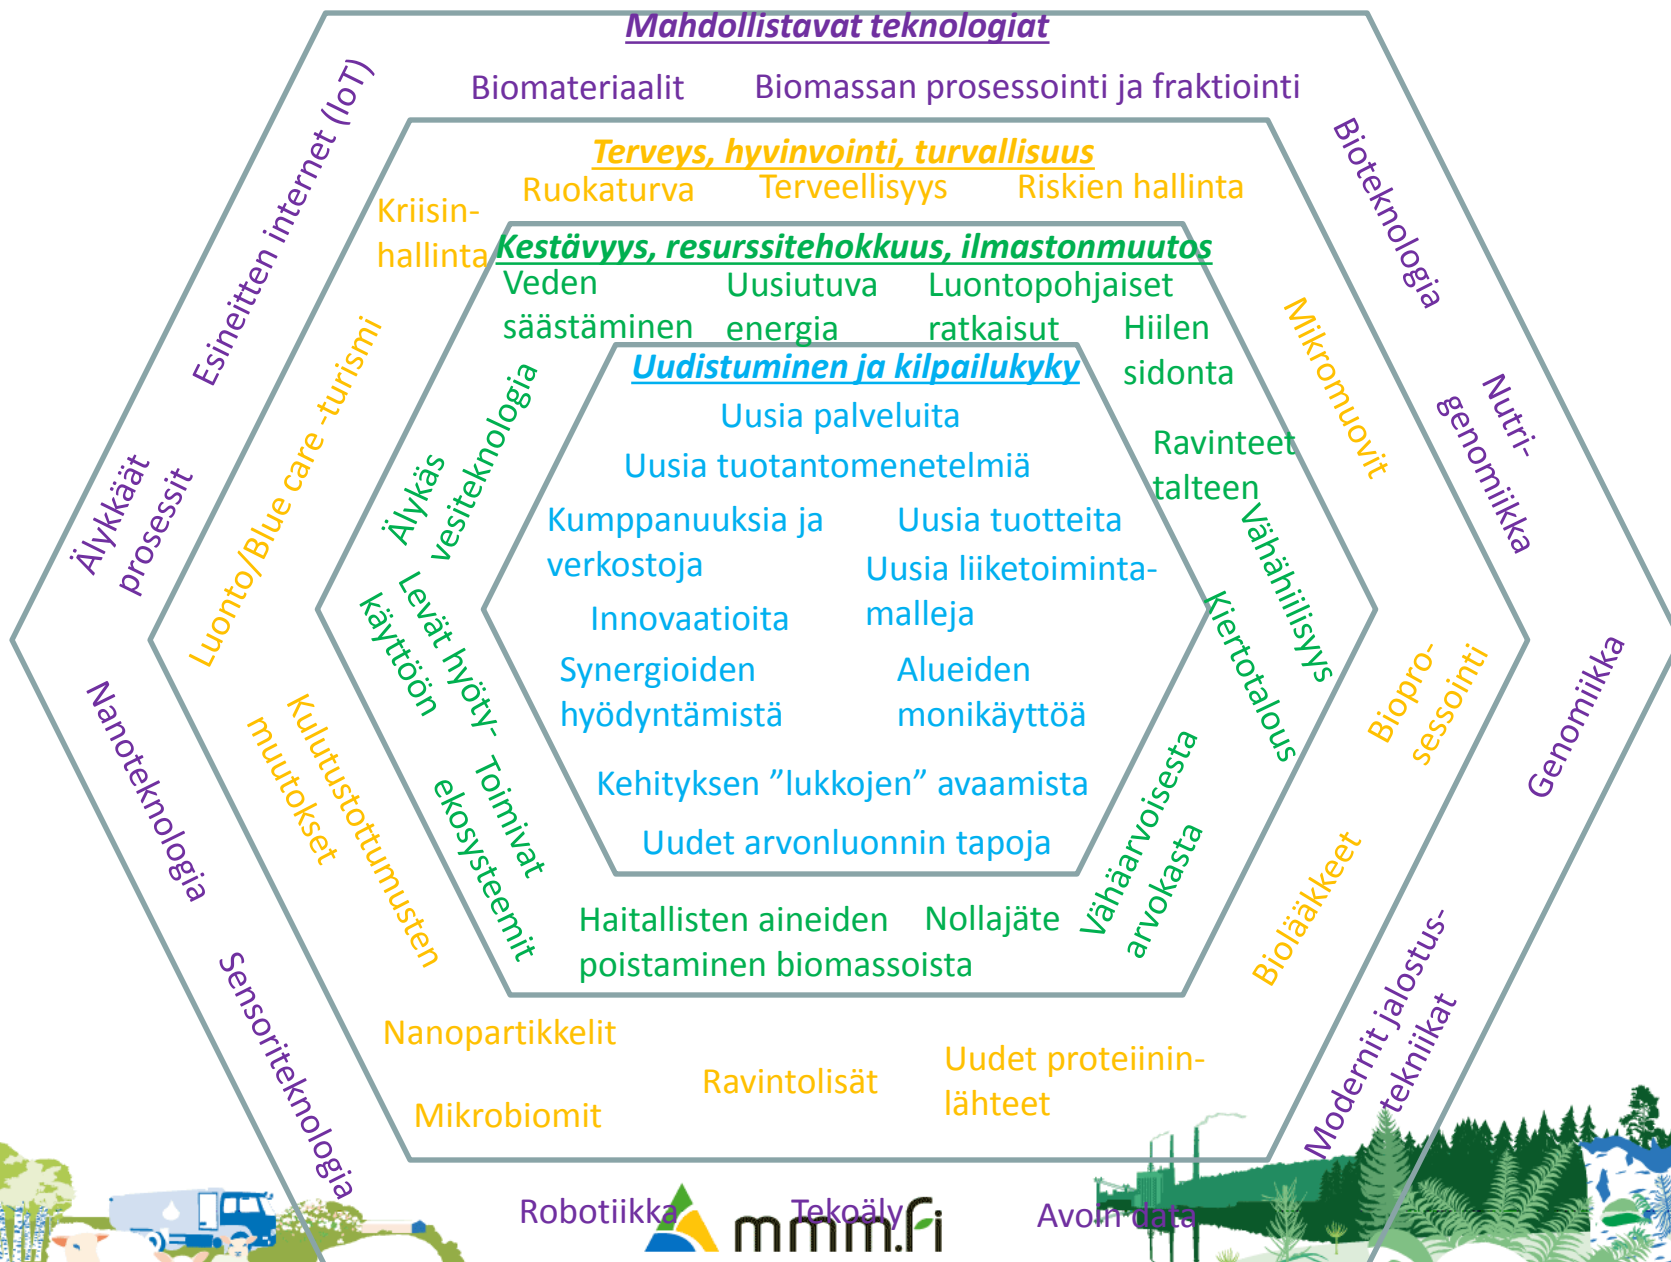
Mahdollistavat teknologiat

Biomateriaalit Biomassan prosessointi ja fraktiointi

Esineitten internet (IoT)

Bioteknologia

Terveys, hyvinvointi, turvallisuus

Ruokaturva Terveellisyys Riskien hallinta

Kriisinhallinta

Kestävyys, resurssitehokkuus, ilmastonmuutos

Veden säästäminen Uusiutuva energia Luontopohjaiset ratkaisut Hiilen sidonta

Uudistuminen ja kilpailukyky

Uusia palveluita

Uusia tuotantomenetelmiä

Kumppanuuksia ja verkostoja

Uusia tuotteita

Uusia liiketoimintamalleja

Innovaatioita

Synergioiden hyödyntämistä

Alueiden monikäyttöä

Kehityksen ”lukkojen” avaamista

Uudet arvonluonnin tapoja

Ravinteet talteen

Mikromuovit

Nutrigenomiikka

Älykkäät prosessit

Luonto/Blue care -turismi

Älykäs vesiteknologia

Levät hyötykäyttöön

Vähähiilisyys

Kiertotalous

Biopro­sessointi

Genomiikka

Nanoteknologia

Kulutustottumusten muutokset

Toimivat ekosysteemit

Haitallisten aineiden poistaminen biomassoista

Nollajäte

Vähäarvoisesta arvokasta

Biolääkkeet

Modernit jalostustekniikat

Sensoriteknologia

Nanopartikkelit

Ravintolisät

Uudet proteiininlähteet

Mikrobiomit

Robotiikka Tekoäly Avoin data

mmm.fi